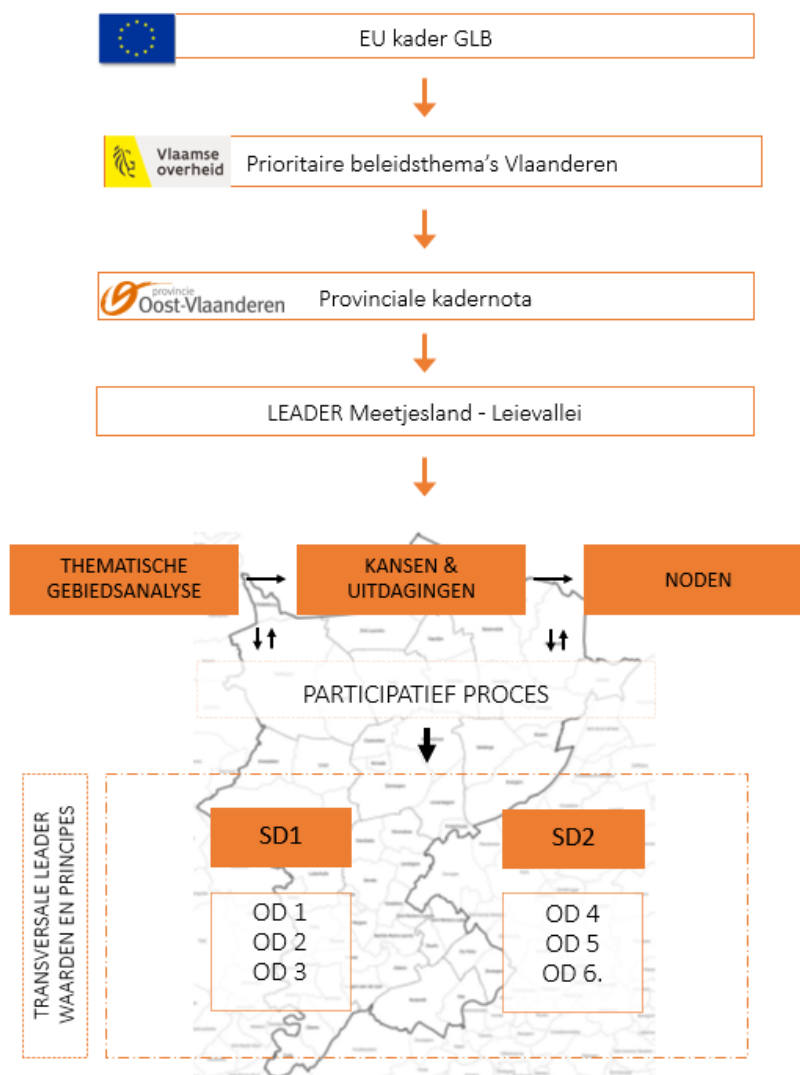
EU kader GLB

Vlaamse overheid

Prioritaire beleidsthema's Vlaanderen

provincie Oost-Vlaanderen

Provinciale kadernota

LEADER Meetjesland - Leievallei

THEMATISCHE GEBIEDSANALYSE

KANSEN & UITDAGINGEN

NODEN

PARTICIPATIEF PROCES

TRANSVERSALE LEADER WAARDEN EN PRINCIPES

SD1

OD 1
OD 2
OD 3

SD2

OD 4
OD 5
OD 6.